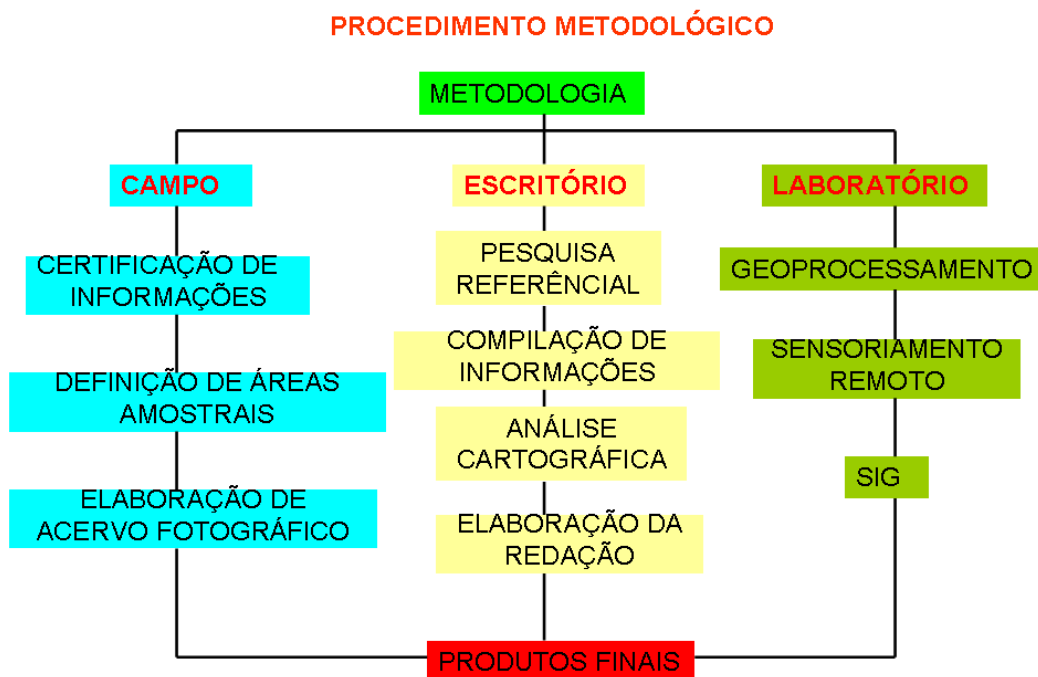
PROCEDIMENTO METODOLÓGICO

METODOLOGIA

CAMPO

CERTIFICAÇÃO DE INFORMAÇÕES

DEFINIÇÃO DE ÁREAS AMOSTRAIS

ELABORAÇÃO DE ACERVO FOTOGRÁFICO

ESCRITÓRIO

PESQUISA REFERÊNCIAL

COMPILAÇÃO DE INFORMAÇÕES

ANÁLISE CARTOGRÁFICA

ELABORAÇÃO DA REDAÇÃO

LABORATÓRIO

GEOPROCESSAMENTO

SENSORIAMENTO REMOTO

SIG

PRODUTOS FINAIS